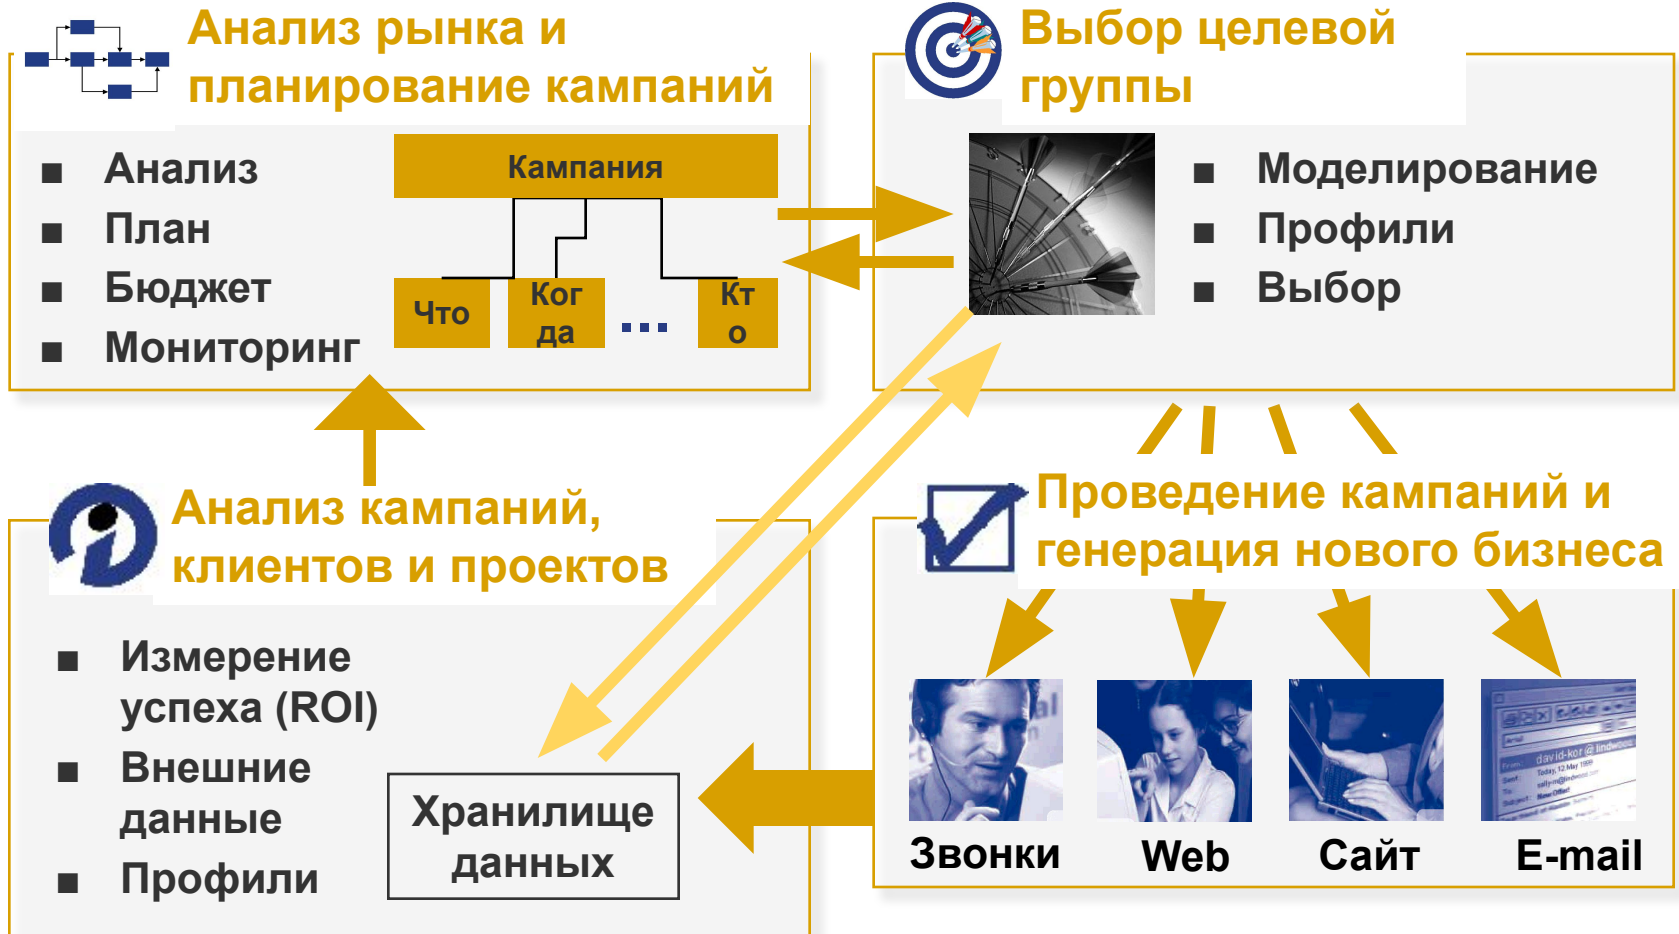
Анализ рынка и планирование кампаний

■ Анализ
■ План
■ Бюджет
■ Мониторинг

Кампания

Что

Когда

...

Кто

Выбор целевой группы

■ Моделирование
■ Профили
■ Выбор

Анализ кампаний, клиентов и проектов

■ Измерение успеха (ROI)
■ Внешние данные
■ Профили

Хранилище данных

Проведение кампаний и генерация нового бизнеса

Звонки

Web

Сайт

E-mail